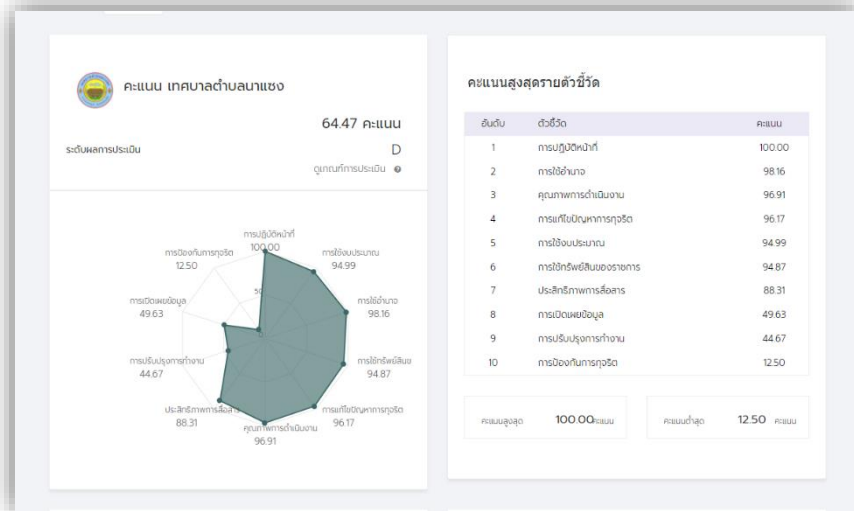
คะแนน เทศบาลตำบลนาแซง

64.47 คะแนน

ระดับผลการประเมิน

D

ดูเกณฑ์การประเมิน

การปฏิบัติหน้าที่
100.00

การใช้งบประมาณ
94.99

การใช้อำนาจ
98.16

การใช้ทรัพย์สินฯ
94.87

การแก้ไขปัญหาการทุจริต
96.17

คุณภาพการดำเนินงาน
96.91

ประสิทธิภาพการสื่อสาร
88.31

การปรับปรุงการทำงาน
44.67

การเปิดเผยข้อมูล
49.63

การป้องกันการทุจริต
12.50

คะแนนสูงสุดรายตัวชี้วัด

| อันดับ | ตัวชี้วัด | คะแนน |
|---|---|---|
| 1 | การปฏิบัติหน้าที่ | 100.00 |
| 2 | การใช้อำนาจ | 98.16 |
| 3 | คุณภาพการดำเนินงาน | 96.91 |
| 4 | การแก้ไขปัญหาการทุจริต | 96.17 |
| 5 | การใช้งบประมาณ | 94.99 |
| 6 | การใช้ทรัพย์สินของราชการ | 94.87 |
| 7 | ประสิทธิภาพการสื่อสาร | 88.31 |
| 8 | การเปิดเผยข้อมูล | 49.63 |
| 9 | การปรับปรุงการทำงาน | 44.67 |
| 10 | การป้องกันการทุจริต | 12.50 |

คะแนนสูงสุด 100.00 คะแนน

คะแนนต่ำสุด 12.50 คะแนน